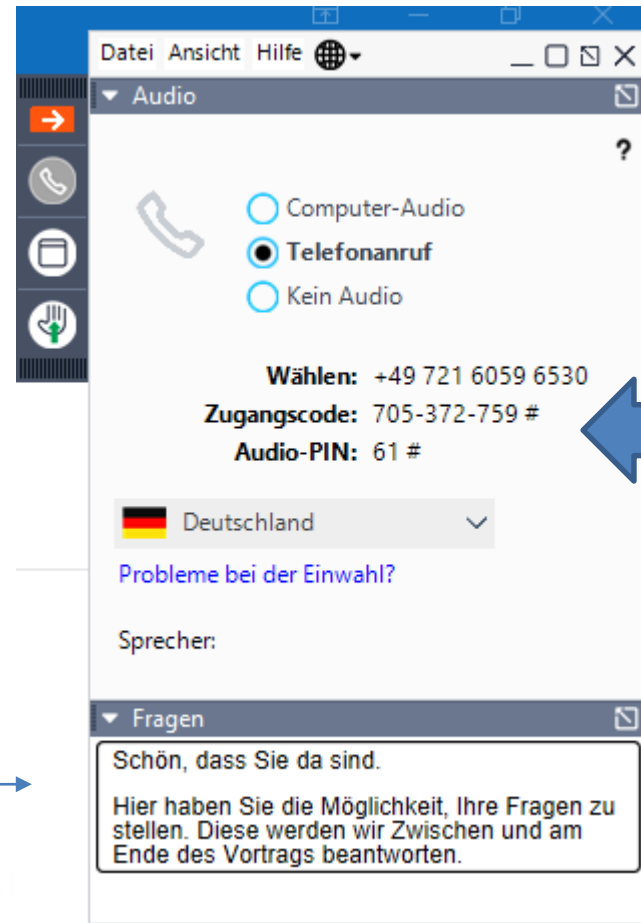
Datei Ansicht Hilfe

Audio

?

Computer-Audio

Telefonanruf

Kein Audio

Wählen: +49 721 6059 6530

Zugangscode: 705-372-759 #

Audio-PIN: 61 #

Deutschland

Probleme bei der Einwahl?

Sprecher:

Fragen

Schön, dass Sie da sind.

Hier haben Sie die Möglichkeit, Ihre Fragen zu stellen. Diese werden wir Zwischen und am Ende des Vortrags beantworten.